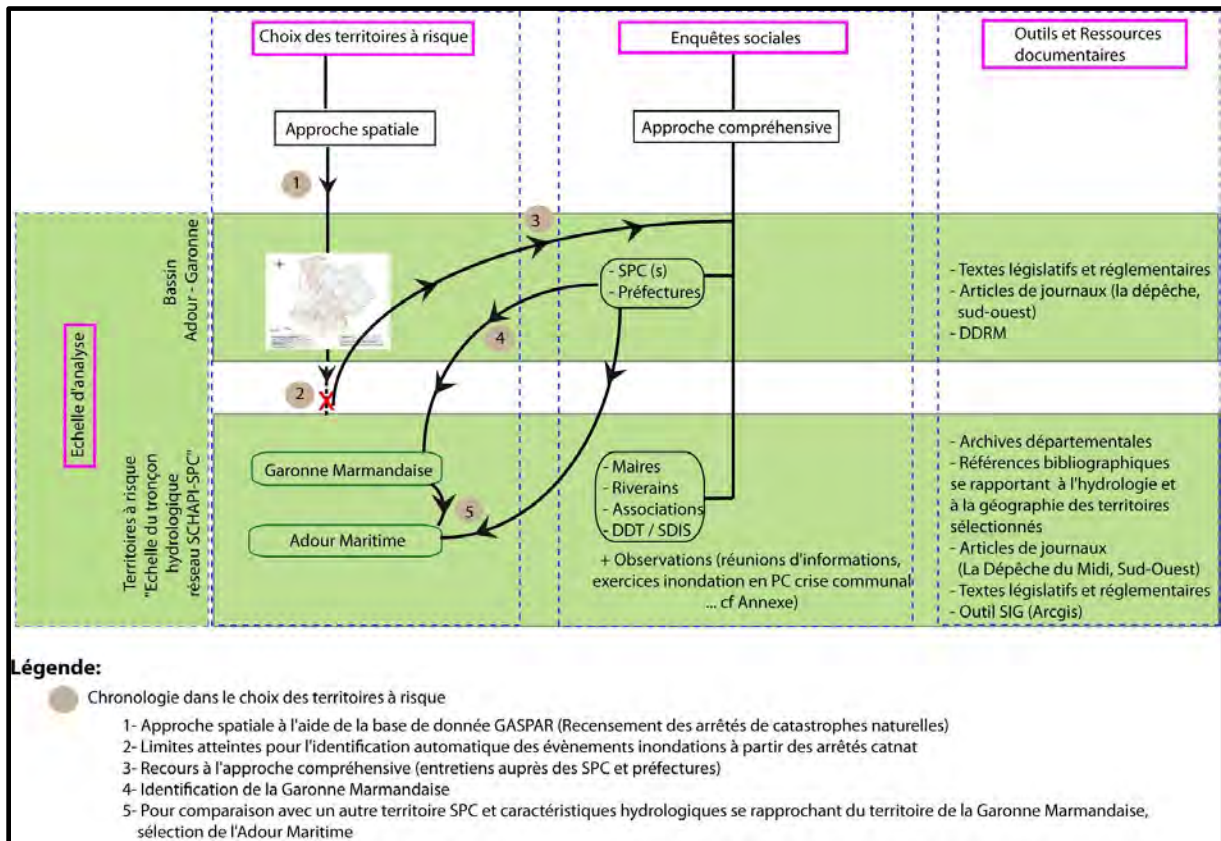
Choix des territoires à risque

Enquêtes sociales

Outils et Ressources documentaires

Approche spatiale

Approche compréhensive

1

3

Bassin Adour - Garonne

- SPC (s)
- Préfectures

4

- Textes législatifs et réglementaires
- Articles de journaux (la dépêche, sud-ouest)
- DDRM

Echelle d'analyse

2

Territoires à risque "Echelle du tronçon hydrologique réseau SCHAPI-SPC"

Garonne Marmandaise

Adour Maritime

5

- Maires
- Riverains
- Associations
- DDT / SDIS

+ Observations (réunions d'informations, exercices inondation en PC crise communal ... cf Annexe)

- Archives départementales
- Références bibliographiques se rapportant à l'hydrologie et à la géographie des territoires sélectionnés
- Articles de journaux (La Dépêche du Midi, Sud-Ouest)
- Textes législatifs et réglementaires
- Outil SIG (Arcgis)

Légende:

Chronologie dans le choix des territoires à risque

1- Approche spatiale à l'aide de la base de donnée GASPAR (Recensement des arrêtés de catastrophes naturelles)
2- Limites atteintes pour l'identification automatique des évènements inondations à partir des arrêtés catnat
3- Recours à l'approche compréhensive (entretiens auprès des SPC et préfectures)
4- Identification de la Garonne Marmandaise
5- Pour comparaison avec un autre territoire SPC et caractéristiques hydrologiques se rapprochant du territoire de la Garonne Marmandaise, sélection de l'Adour Maritime